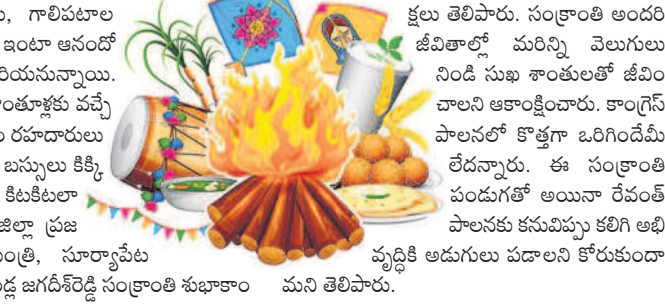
ు, గాలిపటాల
ఇంటా ఆనందో
రియనున్నాయి.
ంతూళ్లకు వచ్చే
రహదారులు
బస్సులు కిక్కి
కిటకిటలా
జిల్లా ప్రజ
ంత్రి, సూర్యాపేట
ద్ది జగదీశ్‌రెడ్డి సంక్రాంతి శుభాకాం

క్షలు తెలిపారు. సంక్రాంతి అందరి జీవితాల్లో మరిన్ని వెలుగులు నిండి సుఖ శాంతులతో జీవిం చాలని ఆకాంక్షించారు. కాంగ్రెస్ పాలనలో కొత్తగా ఒరిగిందేమీ లేదన్నారు. ఈ సంక్రాంతి పండుగతో అయినా రేవంత్ పాలనకు కనువిప్పు కలిగి అభి వృద్ధికి అడుగులు పడాలని కోరుకుందా మని తెలిపారు.